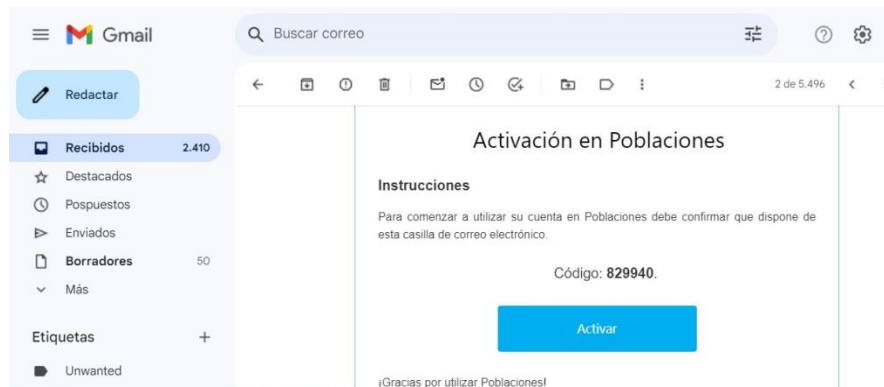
Gmail

Buscar correo

Redactar

Recibidos 2.410
Destacados
Pospuestos
Enviados
Borradores 50
Más

Etiquetas +
Unwanted

2 de 5.496

Activación en Poblaciones

Instrucciones

Para comenzar a utilizar su cuenta en Poblaciones debe confirmar que dispone de esta casilla de correo electrónico.

Código: **829940**.

Activar

¡Gracias por utilizar Poblaciones!